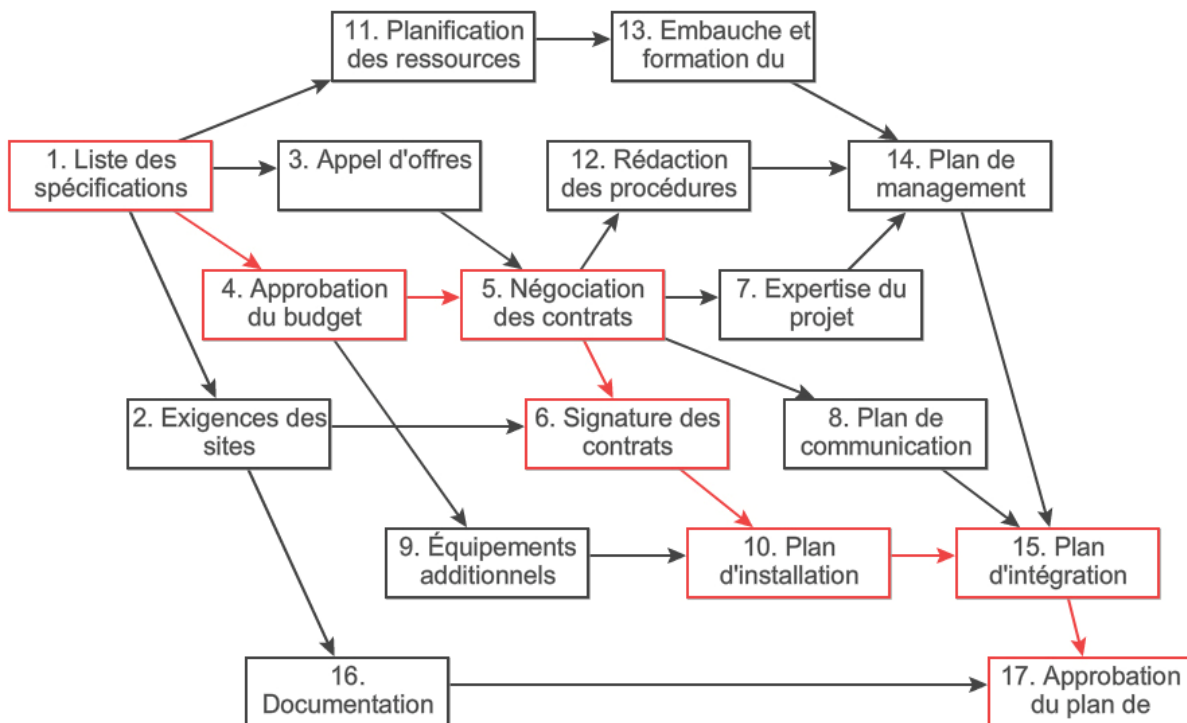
11. Planification des ressources

13. Embauche et formation du

1. Liste des spécifications

3. Appel d'offres

12. Rédaction des procédures

14. Plan de management

4. Approbation du budget

5. Négociation des contrats

7. Expertise du projet

2. Exigences des sites

6. Signature des contrats

8. Plan de communication

9. Équipements additionnels

10. Plan d'installation

15. Plan d'intégration

16. Documentation

17. Approbation du plan de